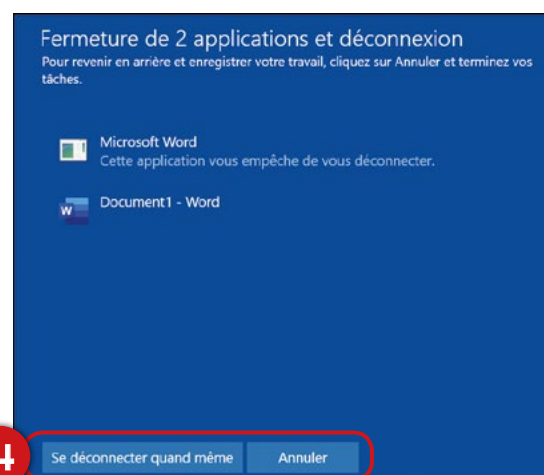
Fermeture de 2 applications et déconnexion
Pour revenir en arrière et enregistrer votre travail, cliquez sur Annuler et terminez vos tâches.

Microsoft Word
Cette application vous empêche de vous déconnecter.

Document1 - Word

4

Se déconnecter quand même

Annuler